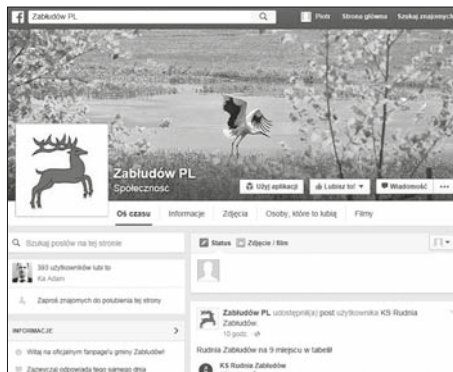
Zabłudów PL

Piotr Strona główna Szukaj znajomych

Zabłudów PL
Społeczność

Użyj aplikacji Lubisz to! Wiadomość ...

Oś czasu Informacje Zdjęcia Osoby, które to lubią Filmy

Szukaj postów na tej stronie

383 użytkowników lubi to
Ka Adam

Zaproś znajomych do polubienia tej strony

INFORMACJE

Witaj na oficjalnym fanpage'u gminy Zabłudów!

Zazwyczaj odpowiada tego samego dnia

Status Zdjęcie / film

Zabłudów PL udostępnił(a) post użytkownika KS Rudnia Zabłudów.
10 godz.

Rudnia Zabłudów na 9 miejscu w tabeli!

KS Rudnia Zabłudów